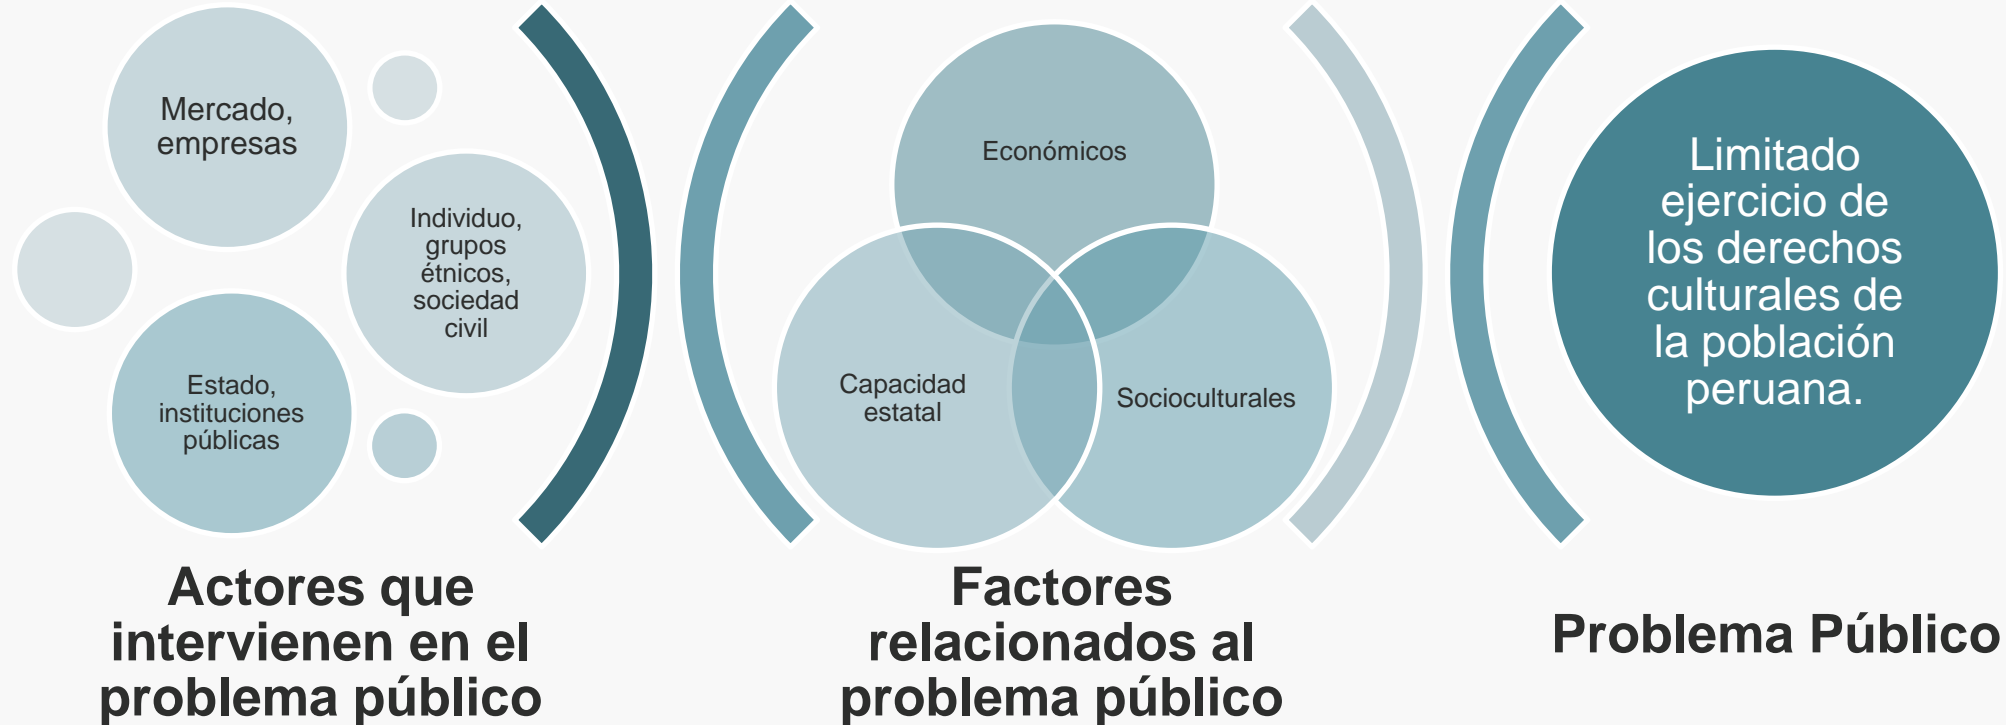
Mercado, empresas

Individuo, grupos étnicos, sociedad civil

Estado, instituciones públicas

Actores que intervienen en el problema público

Económicos

Capacidad estatal

Socioculturales

Factores relacionados al problema público

Limitado ejercicio de los derechos culturales de la población peruana.

Problema Público